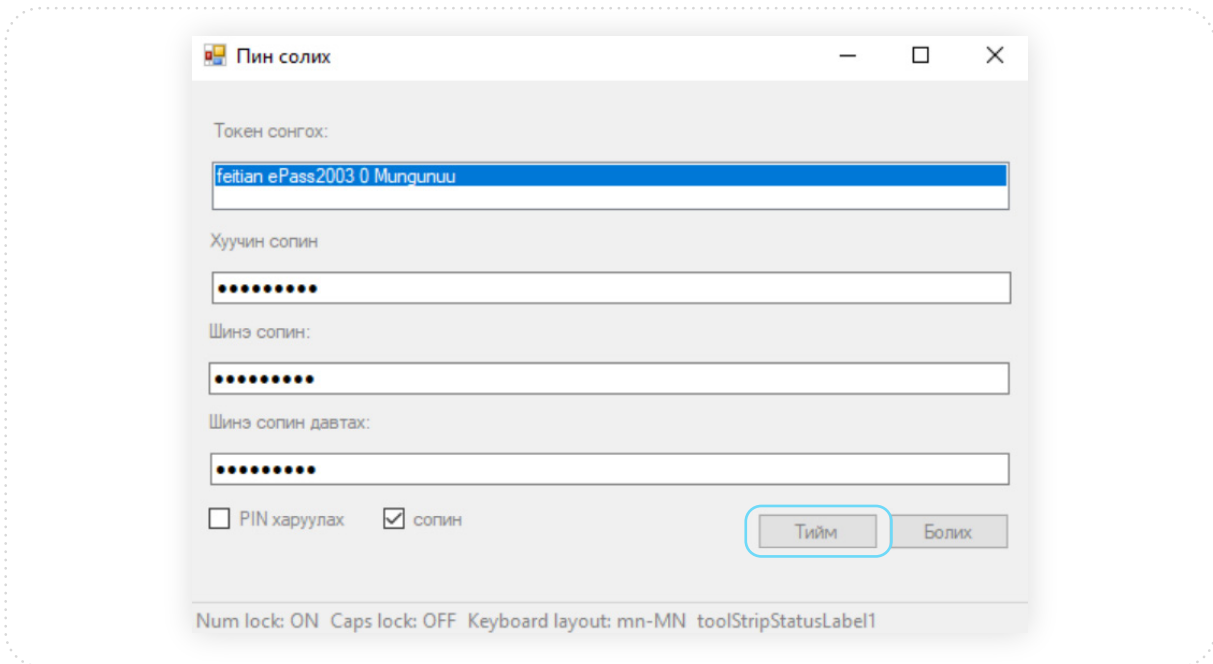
Пин солих

Токен сонгох:

feitian ePass2003 0 Mungunuu

Хуучин сопин

●●●●●●●●●

Шинэ сопин:

●●●●●●●●●

Шинэ сопин давтах:

●●●●●●●●●

PIN харуулах

сопин

Тийм

Болих

Num lock: ON Caps lock: OFF Keyboard layout: mn-MN toolStripStatusLabel1